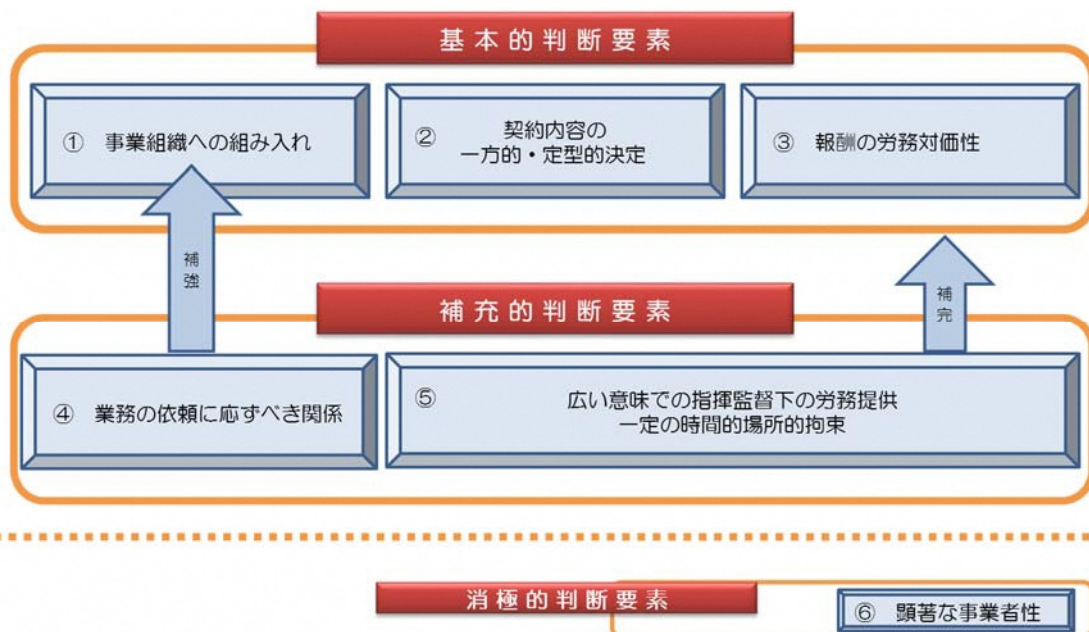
基本的判断要素

① 事業組織への組み入れ

② 契約内容の一方的・定型的決定

③ 報酬の労務対価性

補強

補充的判断要素

補完

④ 業務の依頼に応ずべき関係

⑤ 広い意味での指揮監督下の労務提供
一定の時間的場所的拘束

消極的判断要素

⑥ 顕著な事業者性